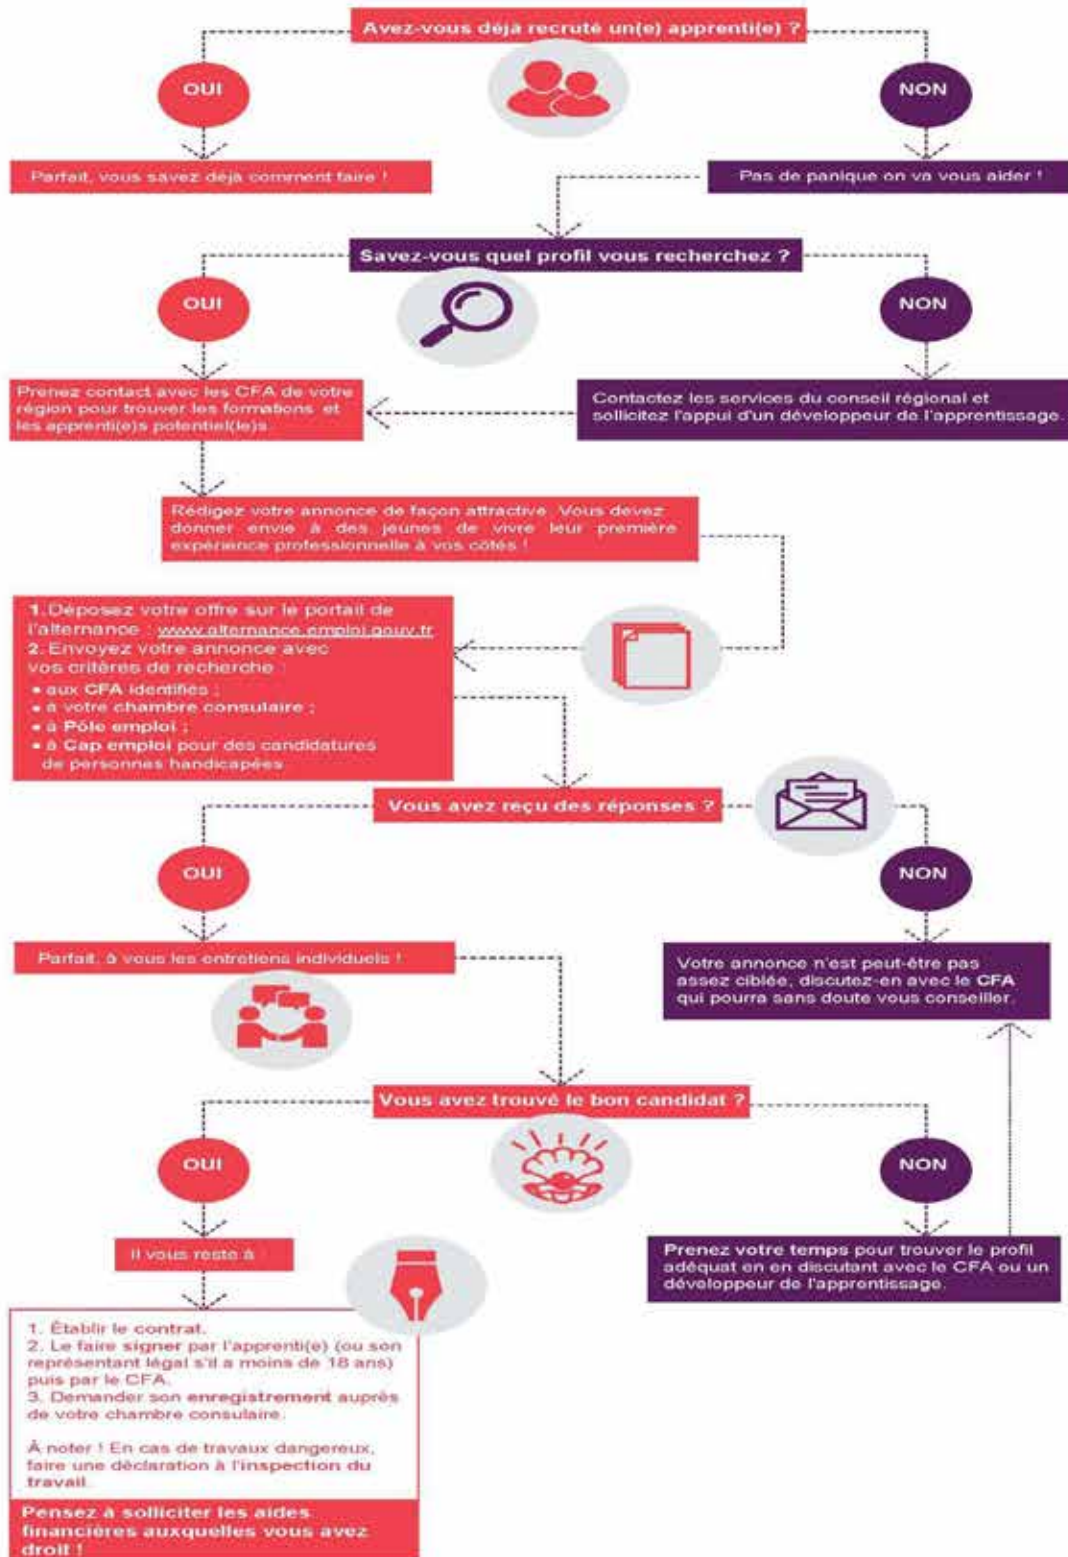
Avez-vous déjà recruté un(e) apprenti(e) ?

OUI

NON

Parfait, vous savez déjà comment faire !

Pas de panique on va vous aider !

Savez-vous quel profil vous recherchez ?

OUI

NON

Prenez contact avec les CFA de votre région pour trouver les formations et les apprenti(e)s potentiel(le)s.

Contactez les services du conseil régional et sollicitez l'appui d'un développeur de l'apprentissage.

Rédigez votre annonce de façon attractive. Vous devez donner envie à des jeunes de vivre leur première expérience professionnelle à vos côtés !

1. Déposez votre offre sur le portail de l'alternance : www.alternance.emploi.gouv.fr
2. Envoyez votre annonce avec vos critères de recherche :
• aux CFA identifiés ;
• à votre chambre consulaire ;
• à Pôle emploi ;
• à Cap emploi pour des candidatures de personnes handicapées

Vous avez reçu des réponses ?

OUI

NON

Parfait, à vous les entretiens individuels !

Votre annonce n'est peut-être pas assez ciblée, discutez-en avec le CFA qui pourra sans doute vous conseiller.

Vous avez trouvé le bon candidat ?

OUI

NON

Il vous reste à :

Prenez votre temps pour trouver le profil adéquat en en discutant avec le CFA ou un développeur de l'apprentissage.

1. Établir le contrat.
2. Le faire signer par l'apprenti(e) (ou son représentant légal s'il a moins de 18 ans) puis par le CFA.
3. Demander son enregistrement auprès de votre chambre consulaire.

À noter ! En cas de travaux dangereux, faire une déclaration à l'inspection du travail.

Pensez à solliciter les aides financières auxquelles vous avez droit !